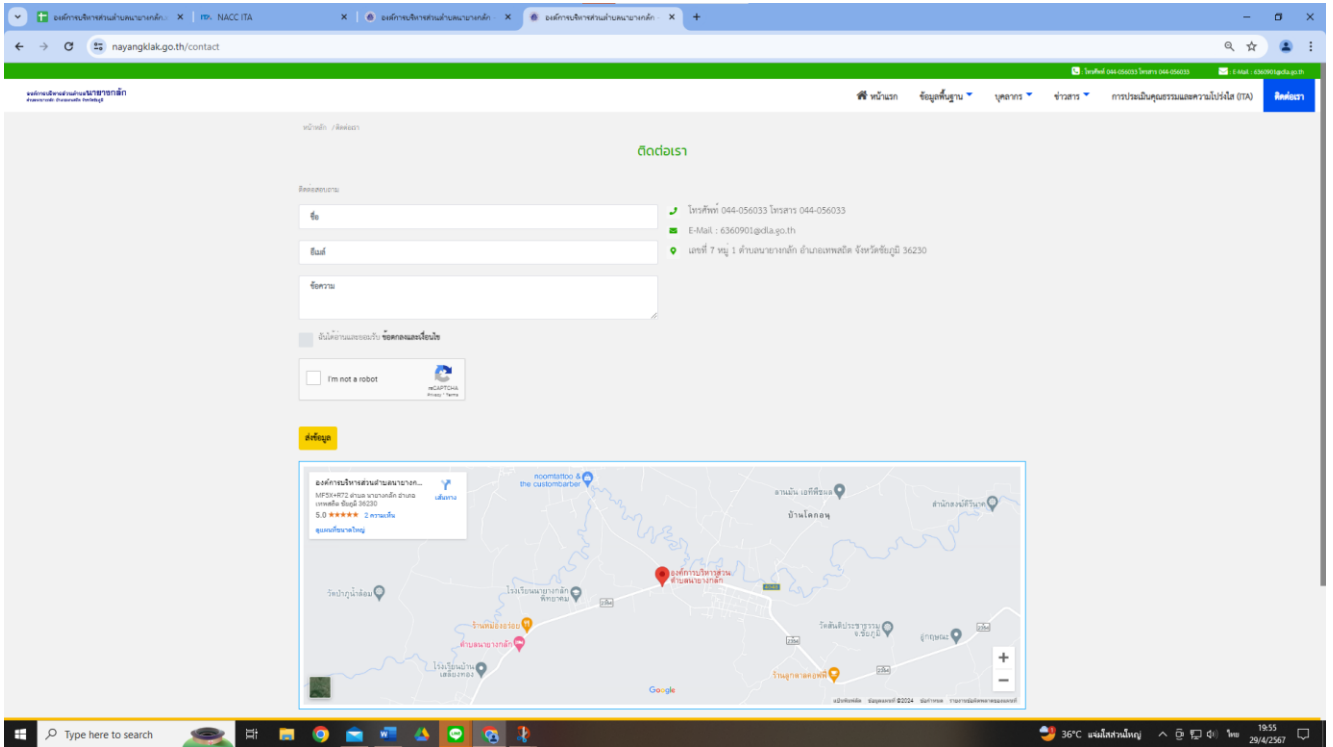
องค์การบริหารส่วนตำบลนายางกลัก ×
NACC ITA ×
องค์การบริหารส่วนตำบลนายางกลัก ×
องค์การบริหารส่วนตำบลนายางกลัก ×
+

nayangklak.go.th/contact

โทรศัพท์ 044-056033 โทรสาร 044-056033
E-Mail : 6360901@dla.go.th

องค์การบริหารส่วนตำบลนายางกลัก
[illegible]

หน้าแรก
ข้อมูลพื้นฐาน
บุคลากร
ข่าวสาร
การประเมินคุณธรรมและความโปร่งใส (ITA)
ติดต่อเรา

หน้าหลัก / ติดต่อเรา

ติดต่อเรา

ติดต่อสอบถาม

ชื่อ
อีเมล์
ข้อความ

ฉันได้อ่านและยอมรับ ข้อตกลงและเงื่อนไข

I'm not a robot
reCAPTCHA
Privacy - Terms

ส่งข้อมูล

โทรศัพท์ 044-056033 โทรสาร 044-056033
E-Mail : 6360901@dla.go.th
เลขที่ 7 หมู่ 1 ตำบลนายางกลัก อำเภอเทพสถิต จังหวัดชัยภูมิ 36230

องค์การบริหารส่วนตำบลนายางก...
MF5X+R72 ตำบล นายางกลัก อำเภอ เทพสถิต ชัยภูมิ 36230
เส้นทาง
5.0 ★★★★★ 2 ความเห็น
ดูแผนที่ขนาดใหญ่

noomtattoo & the custombarber
ลานมัน เอทีพีซเเต
บ้านโคกอนุ
ลำนักสงฆ์ภีรนาค
วัดป่าภูน้ำล้อม
โรงเรียนนายางกลักพิทยาคม
องค์การบริหารส่วนตำบลนายางกลัก
ร้านหมี่ของอร่อย
ตำบลนายางกลัก
วัดสันติประชาธรรม จ.ชัยภูมิ
ภูกฤษณ
โรงเรียนบ้านเสลี่ยงทอง
ร้านลูกชายคอฟฟี่
2256
2256
2256
2256
2256
Google
แป้นพิมพ์ลัด ข้อมูลแผนที่ ©2024 ข้อกำหนด รายงานข้อผิดพลาดของแผนที่

Type here to search
36°C แจ่มใสส่วนใหญ่
ไทย
19:55
29/4/2567